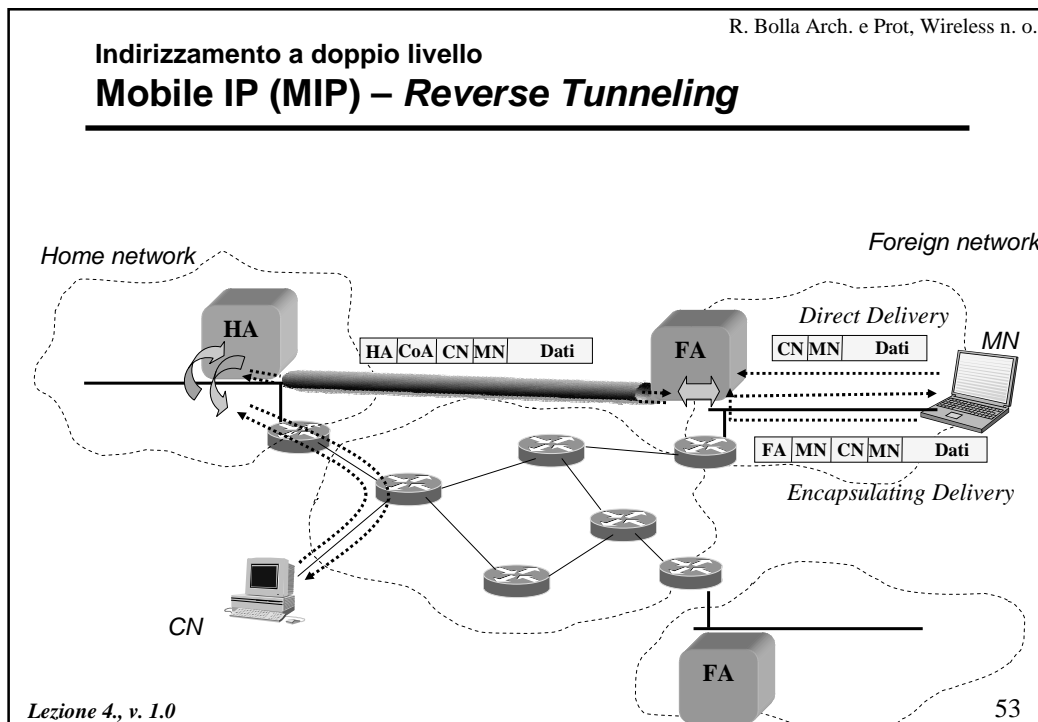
R. Bolla Arch. e Prot, Wireless n. o.

Indirizzamento a doppio livello

Mobile IP (MIP) – *Reverse Tunneling*

Home network

Foreign network

HA

| HA | CoA | CN | MN | Dati |
|---|---|---|---|---|

FA

Direct Delivery

| CN | MN | Dati |
|---|---|---|

MN

| FA | MN | CN | MN | Dati |
|---|---|---|---|---|

Encapsulating Delivery

CN

FA

Lezione 4., v. 1.0

53